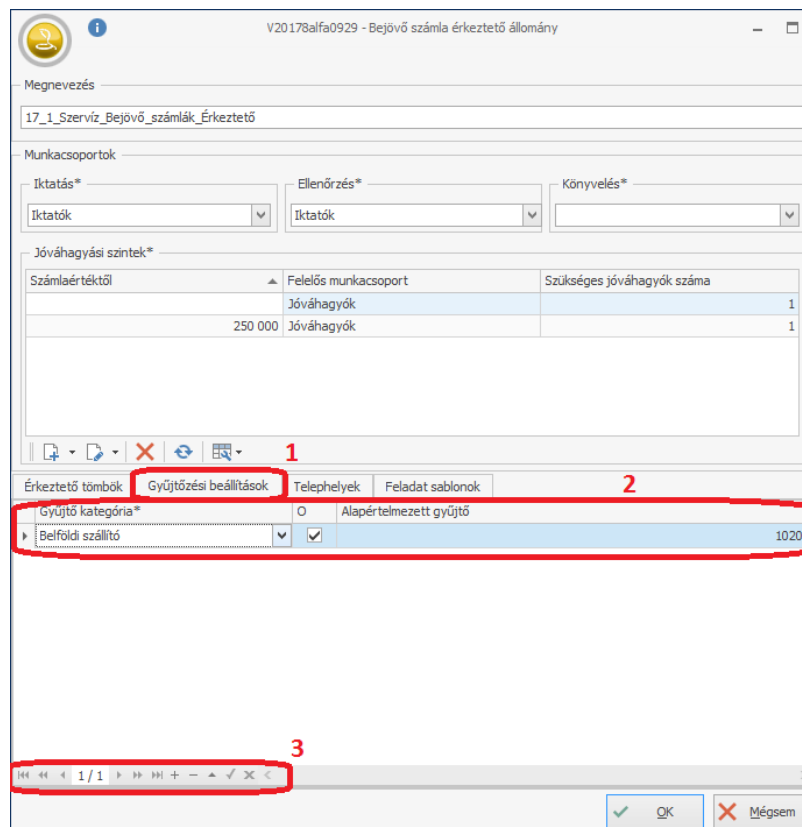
V20178alfa0929 - Bejövő számla érkeztető állomány

Megnevezés

17_1_Szervíz_Bejövő_számlák_Érkeztető

Munkacsoportok

Iktatás*

Iktatók

Ellenőrzés*

Iktatók

Könyvelés*

Jóváhagyási szintek*

| Számlaértéktől | Felelős munkacsoport | Szükséges jóváhagyók száma |
|---|---|---|
| | Jóváhagyók | 1 |
| 250 000 | Jóváhagyók | 1 |

1

Érkeztető tömbök | Gyűjtőzési beállítások | Telephelyek | Feladat sablonok

2

| Gyűjtő kategória* | O | Alapértelmezett gyűjtő |
|---|---|---|
| Belföldi szállító | ✓ | 1020 |

3

1 / 1

OK

Mégsem